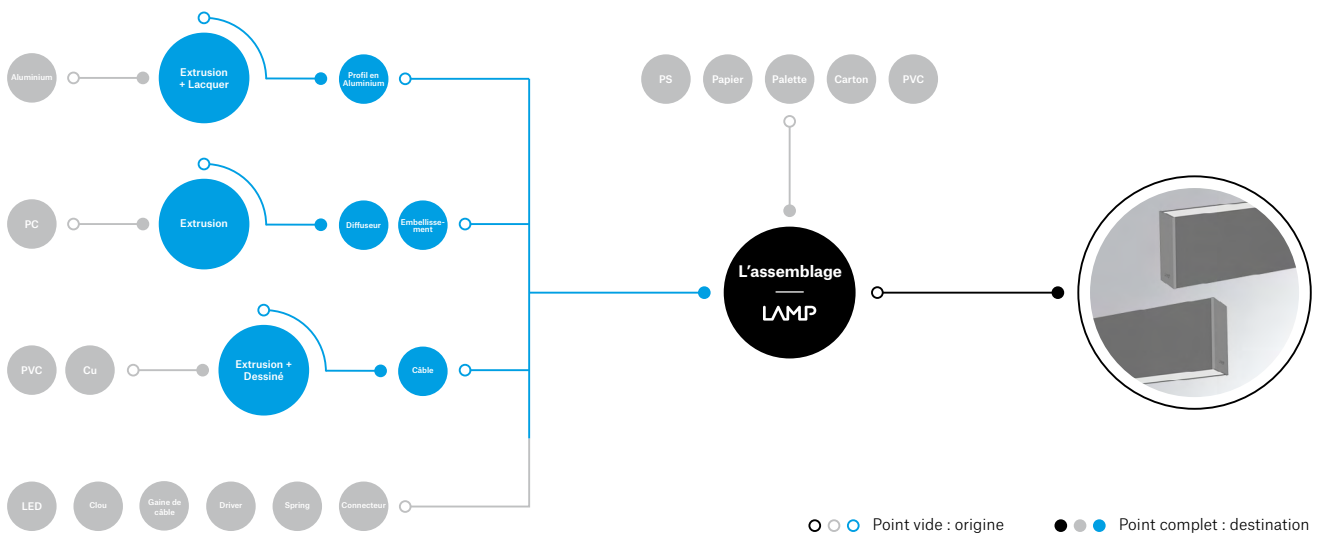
Aluminium

Extrusion + Lacquer

Profil en Aluminium

PC

Extrusion

Diffuseur

Embellissement

PVC

Cu

Extrusion + Dessiné

Câble

LED

Clou

Gaine de câble

Driver

Spring

Connecteur

PS

Papier

Palette

Carton

PVC

L'assemblage

LAMP

Point vide : origine

Point complet : destination